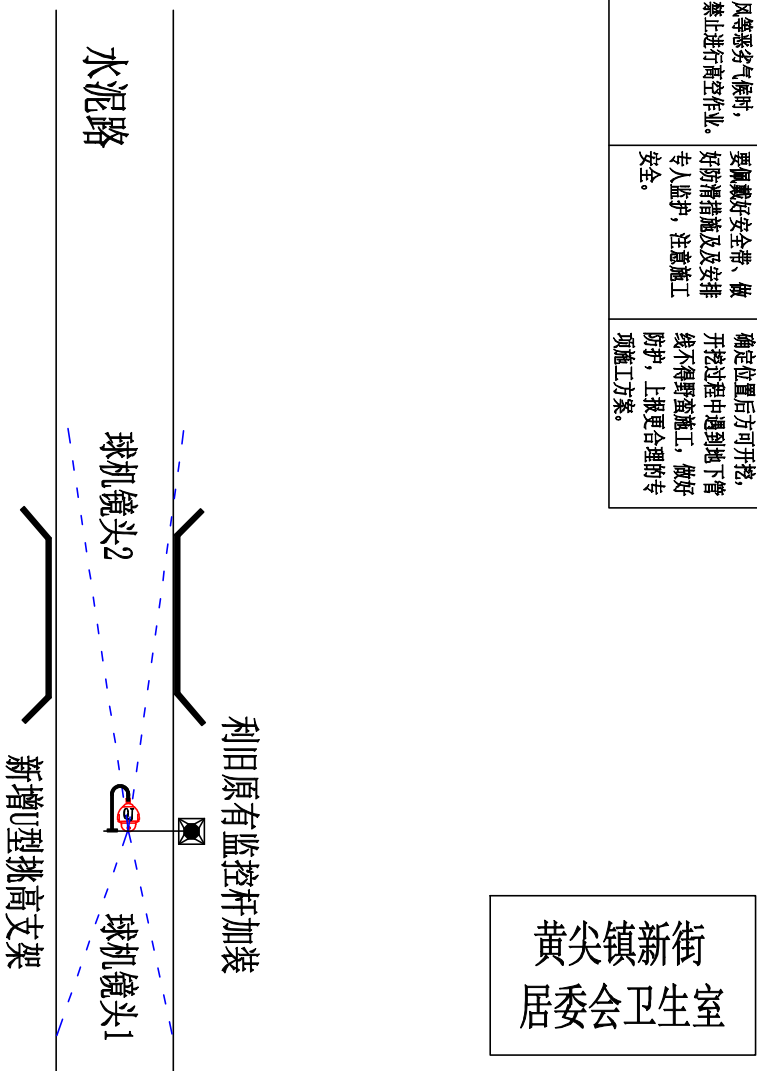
风等恶劣气候时，禁止进行高空作业。

要佩戴好安全带，做好防滑措施及及安排专人监护，注意施工安全。

确定位置后方可开挖，开挖过程中遇到地下管线不得野蛮施工，做好防护，上报更合理的专项施工方案。

水泥路

球机镜头2

利旧原有监控杆加装

新增U型挑高支架

球机镜头1

黄尖镇新街居委会卫生室